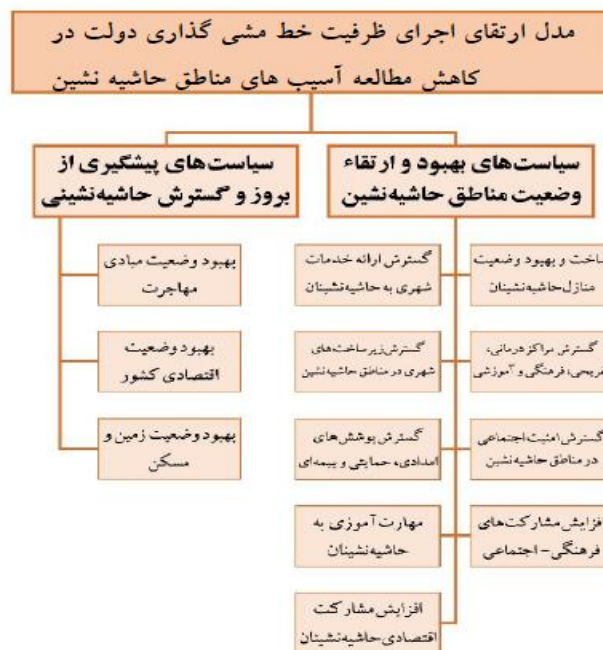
مدل ارتقای اجرای ظرفیت خط مشی گذاری دولت در کاهش مطالعه آسیب های مناطق حاشیه نشین

سیاست‌های بهبود و ارتقاء وضعیت مناطق حاشیه‌نشین

ساخت و بهبود وضعیت منازل حاشیه‌نشینان

گسترش مراکز درمانی، تفریحی، فرهنگی و آموزشی

گسترش امنیت اجتماعی در مناطق حاشیه نشین

افزایش مشارکت‌های فرهنگی - اجتماعی

گسترش ارائه خدمات شهری به حاشیه‌نشینان

گسترش زیرساخت‌های شهری در مناطق حاشیه‌نشین

گسترش پوشش‌های امدادی، حمایتی و بیمه‌ای

مهارت آموزی به حاشیه‌نشینان

افزایش مشارکت اقتصادی حاشیه‌نشینان

سیاست‌های پیشگیری از بروز و گسترش حاشیه‌نشینی

بهبود وضعیت مبادی مهاجرت

بهبود وضعیت اقتصادی کشور

بهبود وضعیت زمین و مسکن